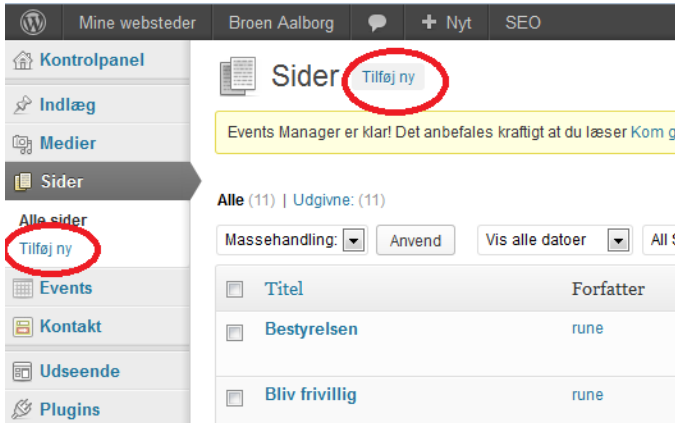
Mine websteder Broen Aalborg + Nyt SEO

Kontrolpanel
Indlæg
Medier
Sider
Alle sider
Tilføj ny
Events
Kontakt
Udseende
Plugins

Sider Tilføj ny

Events Manager er klar! Det anbefales kraftigt at du læser Kom g

Alle (11) | Udgivne: (11)

Massehandling: Anvend Vis alle datoer All S

| | Titel | Forfatter |
|---|---|---|
| | Bestyrelsen | rune |
| | Bliv frivillig | rune |